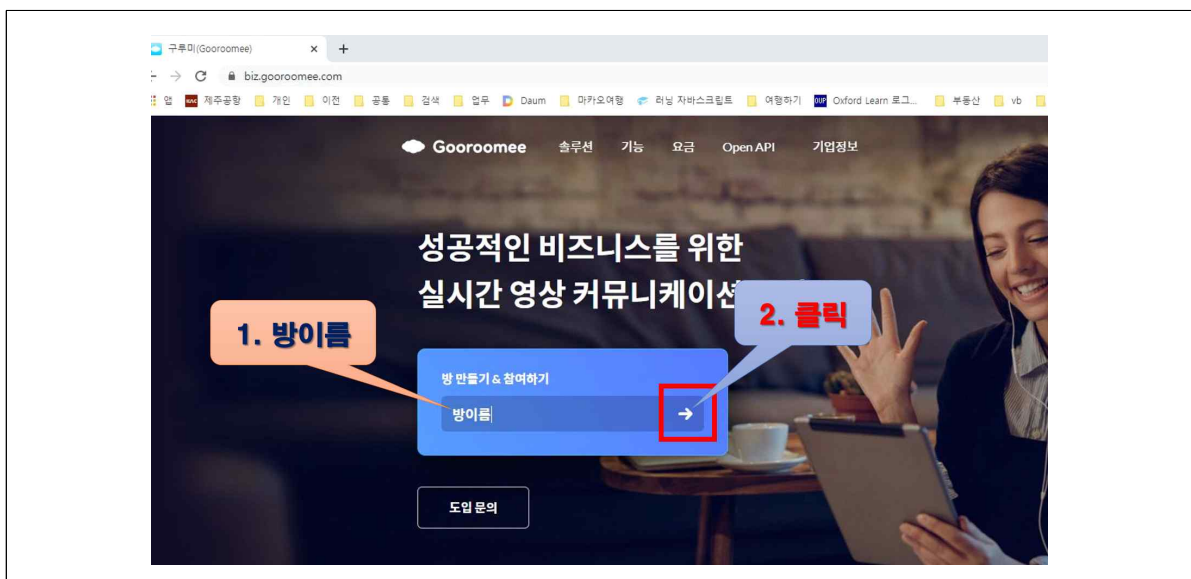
구루미(Gooroomee) × +

biz.gooroomee.com

앱 제주공항 개인 이전 공통 검색 업무 Daum 마카오여행 러닝 자바스크립트 여행하기 Oxford Learn 로그... 부동산 vb

Gooroomee 솔루션 기능 요금 Open API 기업정보

성공적인 비즈니스를 위한
실시간 영상 커뮤니케이션

1. 방이름

2. 클릭

방 만들기 & 참여하기

방이름

도입 문의